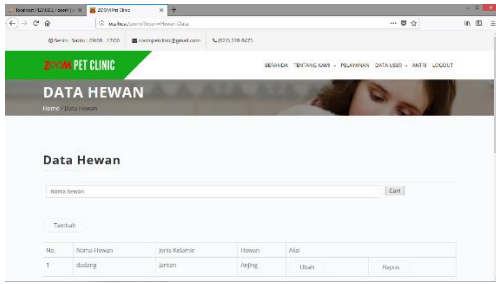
localhost / LOKAL / zoom | × ZOOM Pet Clinic × +

localhost/zoom/Hewan?Hewan=Data

Senin - Sabtu : 09:00 - 17:00 zoompetclinic@gmail.com (027) 238-9625

ZOOM PET CLINIC

BERANDA TENTANG KAMI PELAYANAN DATA USER ANTRI LOGOUT

DATA HEWAN

Home / Data Hewan

Data Hewan

Nama Hewan

Cari

Tambah

| No. | Nama Hewan | Jenis Kelamin | Hewan | Aksi | |
|---|---|---|---|---|---|
| 1 | dodong | Jantan | Anjing | Ubah | Hapus |